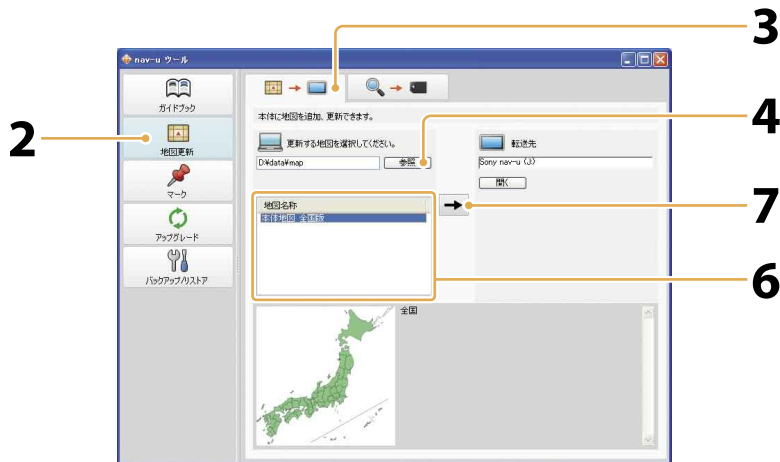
3

nav-u ツール

2

4

7

6

ガイドブック

地図更新

マーク

アップグレード

バックアップ/リストア

本体に地図を追加、更新できます。

更新する地図を選択してください。

D:¥data¥map

参照

転送先

Sony nav-u (J:)

開く

地図名称

本体地図 全国版

全国